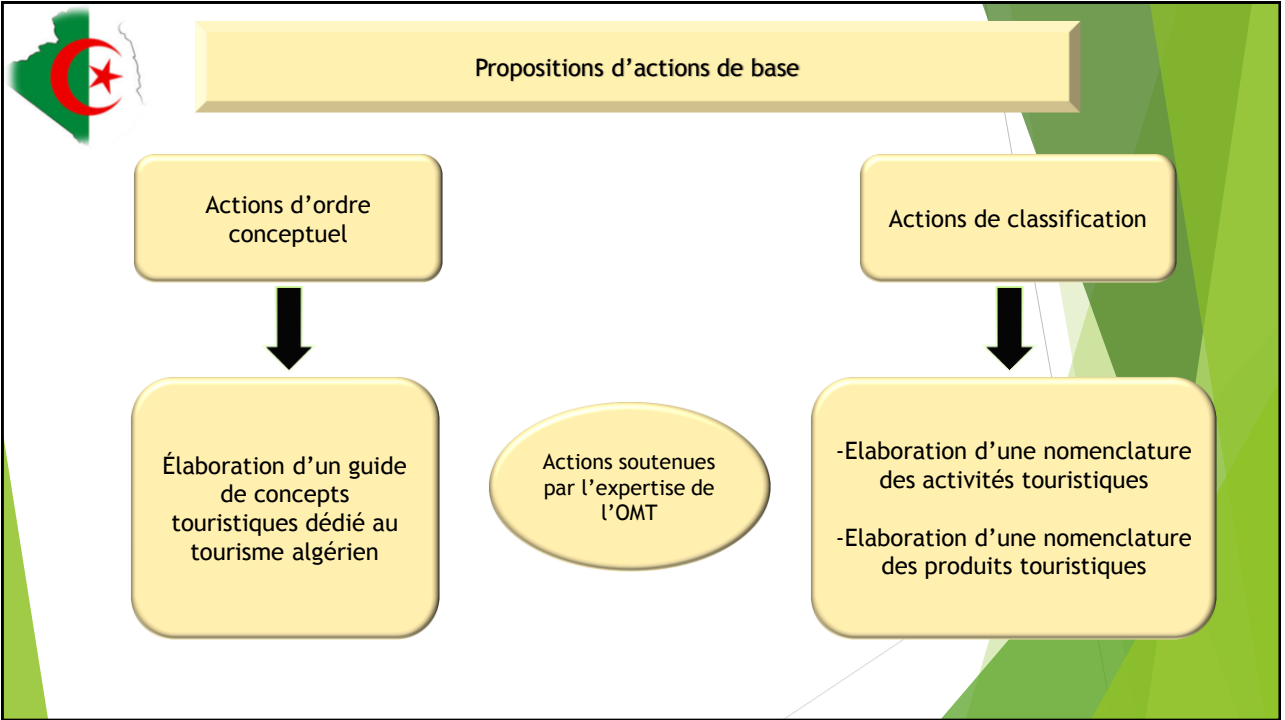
Propositions d’actions de base

Actions d’ordre conceptuel

Actions de classification

Élaboration d’un guide de concepts touristiques dédié au tourisme algérien

Actions soutenues par l’expertise de l’OMT

-Elaboration d’une nomenclature des activités touristiques

-Elaboration d’une nomenclature des produits touristiques